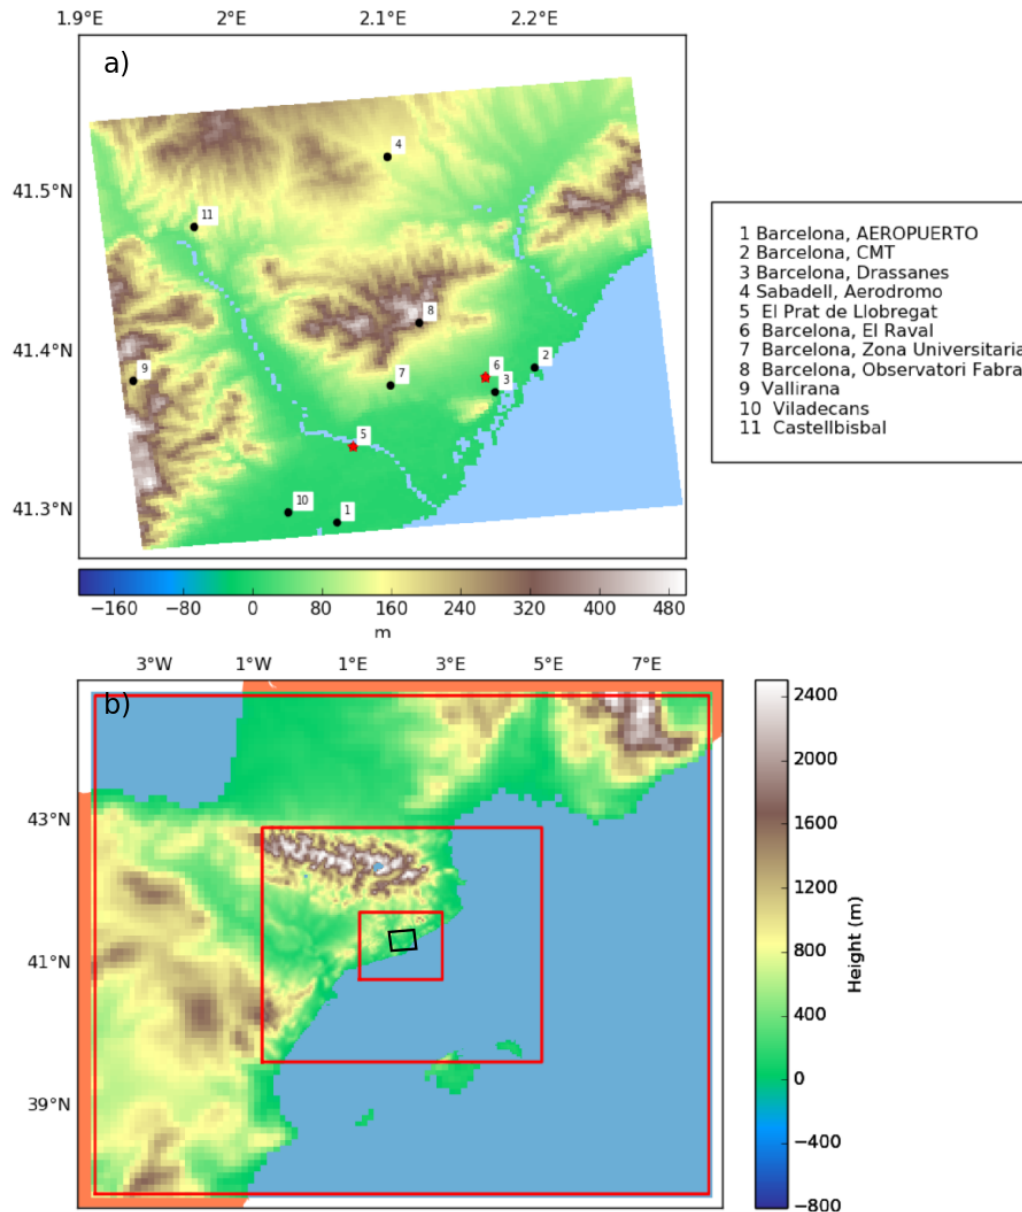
1.9°E 2°E 2.1°E 2.2°E

a)

41.5°N
41.4°N
41.3°N

4
11
8
9
7
6
2
3
5
10
1

1 Barcelona, AEROPUERTO
2 Barcelona, CMT
3 Barcelona, Drassanes
4 Sabadell, Aerodromo
5 El Prat de Llobregat
6 Barcelona, El Raval
7 Barcelona, Zona Universitaria
8 Barcelona, Observatori Fabra
9 Vallirana
10 Viladecans
11 Castellbisbal

−160 −80 0 80 160 240 320 400 480
m

3°W 1°W 1°E 3°E 5°E 7°E

b)

43°N
41°N
39°N

2400
2000
1600
1200
800
400
0
−400
−800
Height (m)